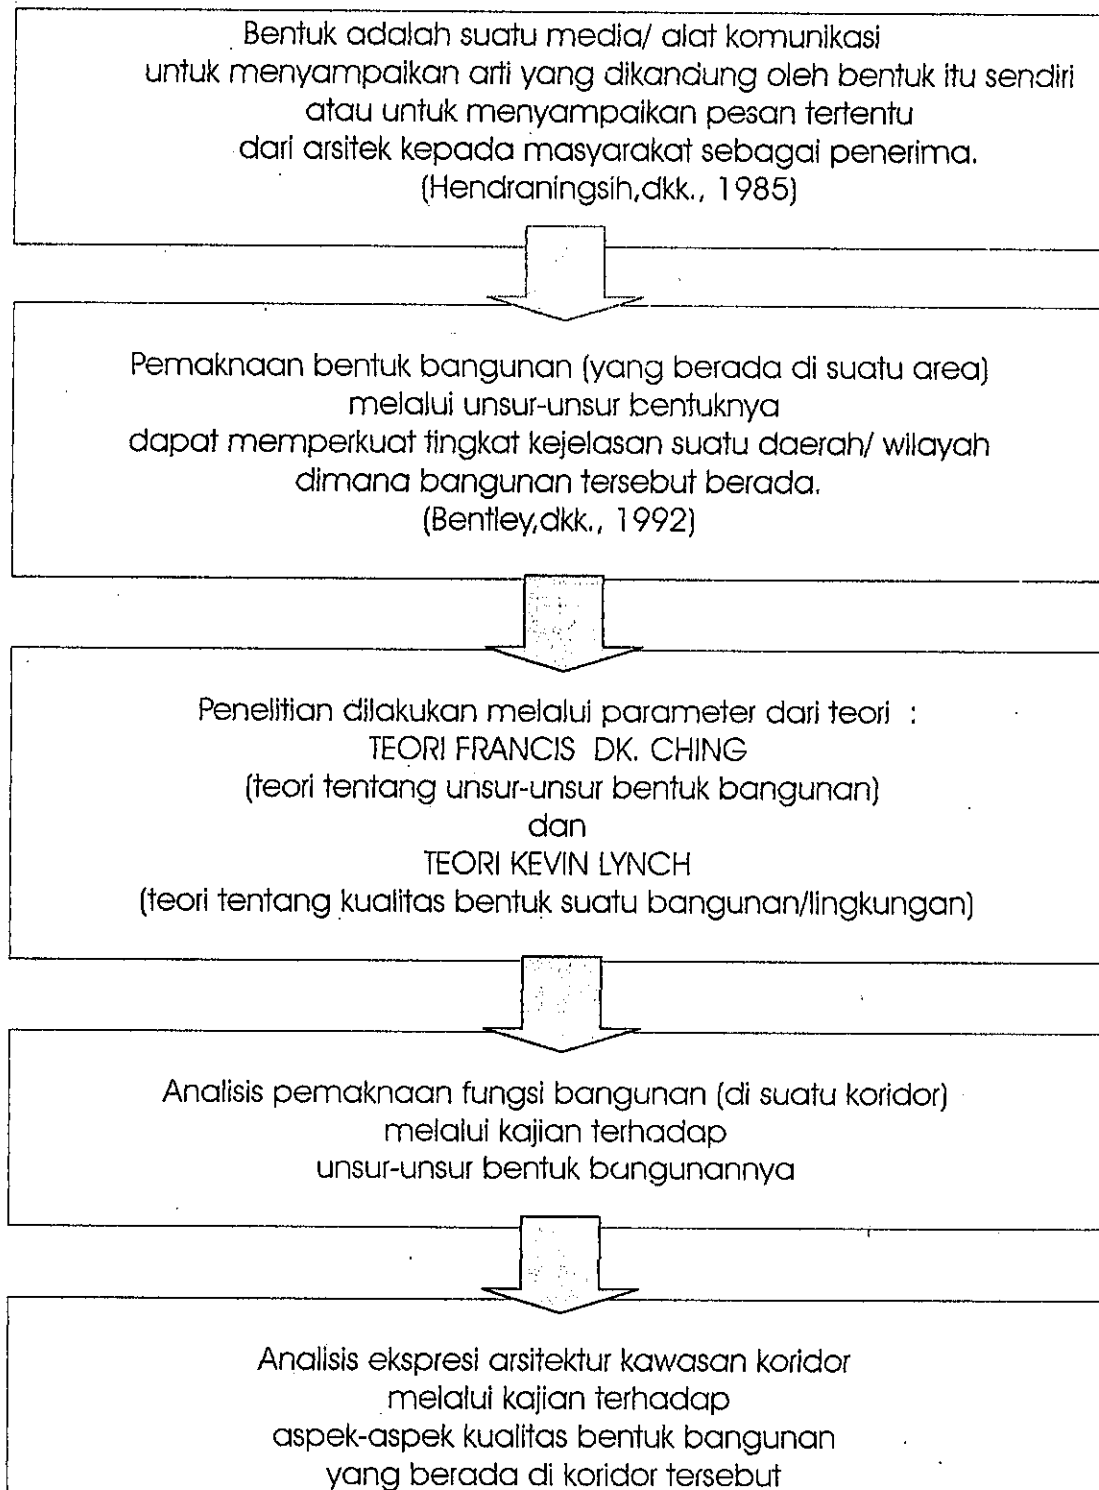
Bentuk adalah suatu media/ alat komunikasi untuk menyampaikan arti yang dikandung oleh bentuk itu sendiri atau untuk menyampaikan pesan tertentu dari arsitek kepada masyarakat sebagai penerima.
(Hendraningsih,dkk., 1985)

Pemaknaan bentuk bangunan (yang berada di suatu area) melalui unsur-unsur bentuknya dapat memperkuat tingkat kejelasan suatu daerah/ wilayah dimana bangunan tersebut berada.
(Bentley,dkk., 1992)

Penelitian dilakukan melalui parameter dari teori :
TEORI FRANCIS DK. CHING
(teori tentang unsur-unsur bentuk bangunan)
dan
TEORI KEVIN LYNCH
(teori tentang kualitas bentuk suatu bangunan/lingkungan)

Analisis pemaknaan fungsi bangunan (di suatu koridor) melalui kajian terhadap unsur-unsur bentuk bangunannya

Analisis ekspresi arsitektur kawasan koridor melalui kajian terhadap aspek-aspek kualitas bentuk bangunan yang berada di koridor tersebut